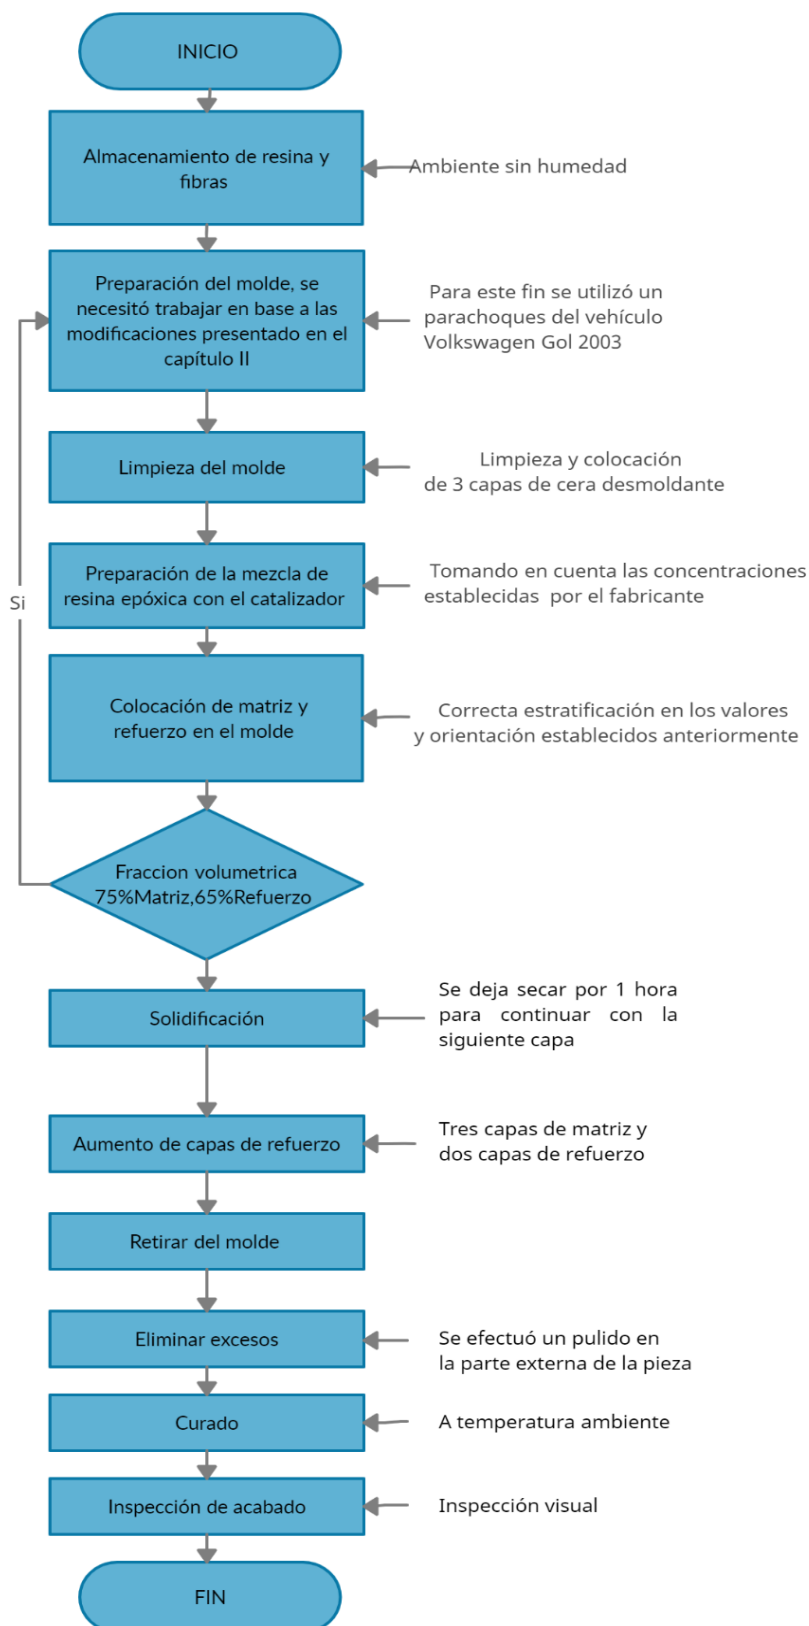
INICIO

Almacenamiento de resina y fibras

Ambiente sin humedad

Preparación del molde, se necesitó trabajar en base a las modificaciones presentado en el capítulo II

Para este fin se utilizó un parachoques del vehículo Volkswagen Gol 2003

Limpieza del molde

Limpieza y colocación de 3 capas de cera desmoldante

Preparación de la mezcla de resina epóxica con el catalizador

Tomando en cuenta las concentraciones establecidas por el fabricante

Si

Colocación de matriz y refuerzo en el molde

Correcta estratificación en los valores y orientación establecidos anteriormente

Fraccion volumetrica 75%Matriz,65%Refuerzo

Solidificación

Se deja secar por 1 hora para continuar con la siguiente capa

Aumento de capas de refuerzo

Tres capas de matriz y dos capas de refuerzo

Retirar del molde

Eliminar excesos

Se efectuó un pulido en la parte externa de la pieza

Curado

A temperatura ambiente

Inspección de acabado

Inspección visual

FIN